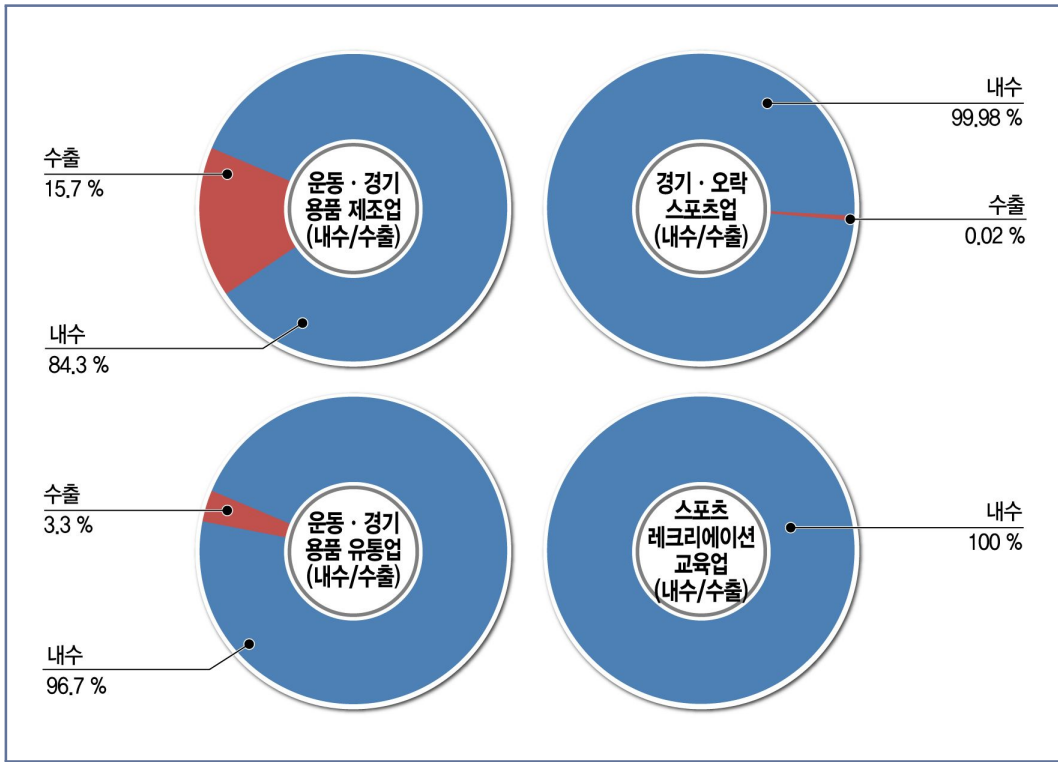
수출
15.7 %

운동 · 경기
용품 제조업
(내수/수출)

내수
84.3 %

내수
99.98 %

경기 · 오락
스포츠업
(내수/수출)

수출
0.02 %

수출
3.3 %

운동 · 경기
용품 유통업
(내수/수출)

내수
96.7 %

스포츠
레크리에이션
교육업
(내수/수출)

내수
100 %